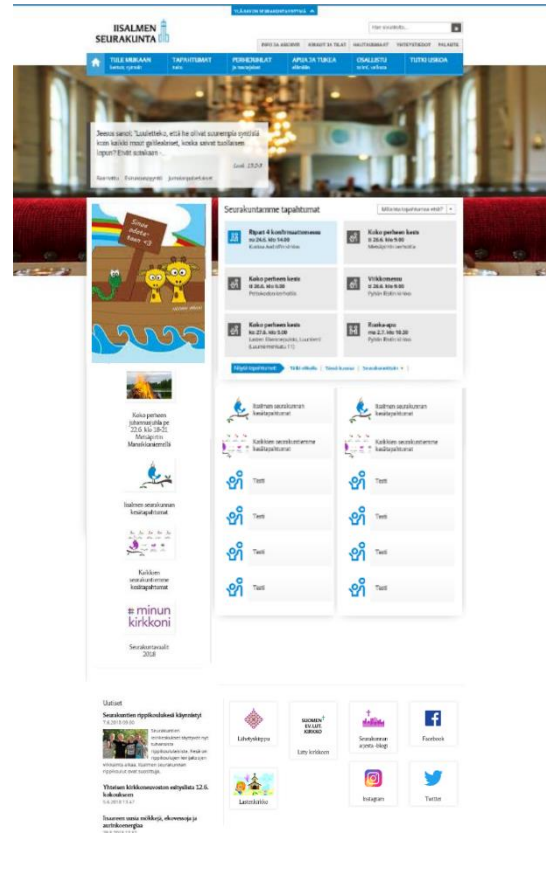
TILAAN IISALMENSANOMAT ^

IISALMEN SEURAKUNTA

Hae sivustolta

INFO JA ARKISTO | KIRKOT JA TILAT | HAUTAUSMAAT | YHTEYSTIEDOT | PALAUTE

TULE MUKAAN | TAPAHTUMAT | PERHEJUHLAT | APUA JA TUKEA | OSALLISTU | TUTKI USKOA

Jeesus sanoi: "Luuletteko, että he olivat suurempia syntisiä kuin kaikki muut galilealaiset, koska saivat tuollaisen lopun? Eivät suinkaan -

Luuk. 13:2-3

Seurakuntamme tapahtumat

Bipart 4 konfirmaatiomessu

Koko perheen kesis

Koko perheen kesis

Viikkomessu

Koko perheen kesis

Ruoka-apu

Näytä tapahtumat | Tulevat | Seurakuntatalo

Iisalmen seurakunnan kesätapahtumat

Iisalmen seurakunnan kesätapahtumat

Kaikkien seurakuntamme kesätapahtumat

Kaikkien seurakuntamme kesätapahtumat

Testi

Testi

Testi

Testi

Testi

Testi

Testi

Testi

Koko perheen juhannusjuhla pe 22.6. klo 18-21 Metsäpirtin Marjakankaalla

Iisalmen seurakunnan kesätapahtumat

Kaikkien seurakuntamme kesätapahtumat

#minun kirkkoni

Seurakuntavaalit 2018

Uutiset

Seurakuntien rippikoulut käynnistyivät

Yhteisen kirkkoneuvoston esityslista 12.6. kokoukseen

Lähetyskauppa

Liity kirkkoon

Seurakunnan nuorisotyö -blogi

Facebook

Lastenkirkko

Instagram

Twitter